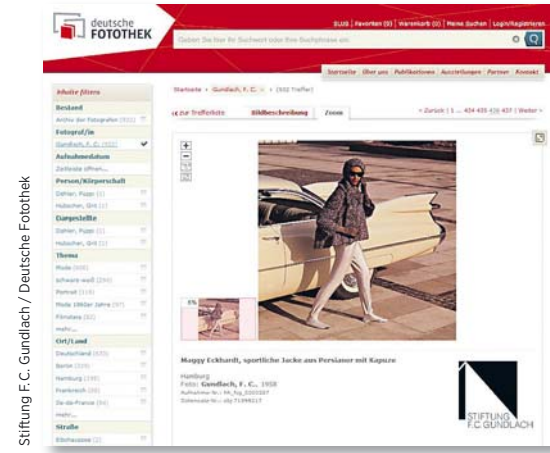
Stiftung F.C. Gundlach / Deutsche Fotothek

deutsche FOTOTHEK

SLUB | Favoriten (0) | Warenkorb (0) | Meine Suchen | Login/Registrieren

Geben Sie hier Ihr Suchwort oder Ihre Suchphrase ein

Startseite | Über uns | Publikationen | Ausstellungen | Partner | Kontakt

Inhalte filtern

Bestand

Archiv der Fotografen (932)

Fotograf/in

Gundlach, F. C. (932)

Aufnahmedatum

Zeitleiste öffnen...

Person/Körperschaft

Dahlen, Puppi (2)

Hübscher, Grit (2)

Dargestellte

Dahlen, Puppi (2)

Hübscher, Grit (2)

Thema

Mode (608)

Schwarz-weiß (290)

Porträt (116)

Mode 1960er Jahre (97)

Filmstars (82)

mehr...

Ort/Land

Deutschland (655)

Berlin (339)

Hamburg (195)

Frankreich (89)

Ile-de-France (84)

mehr...

Straße

Elbchaussee (2)

Startseite > Gundlach, F. C. > (932 Treffer)

zur Trefferliste | Bildbeschreibung | Zoom

< Zurück | 1 ... 434 435 436 437 | Weiter >

5%

Maggy Eckhardt, sportliche Jacke aus Persianer mit Kapuze

Hamburg
Foto: Gundlach, F. C., 1958
Aufnahme-Nr.: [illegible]
Datensatz-Nr.: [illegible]

STIFTUNG F.C. GUNDLACH